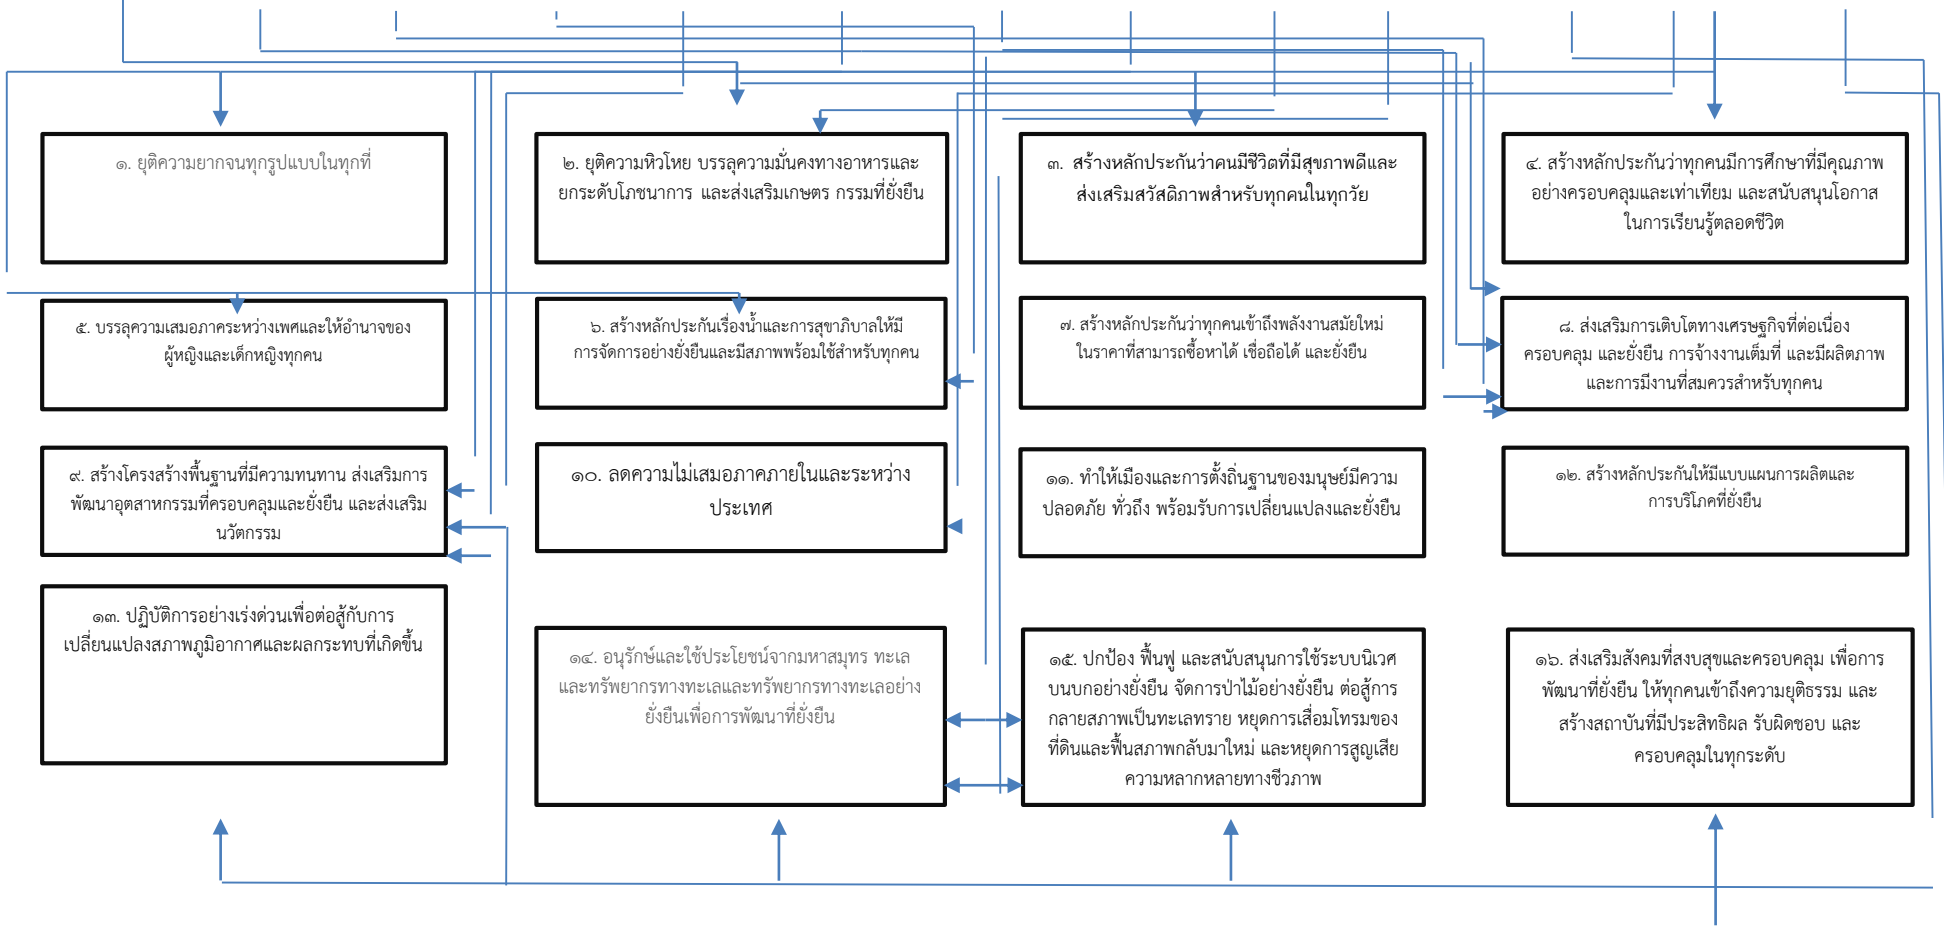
๑. ยุติความยากจนทุกรูปแบบในทุกที่

๒. ยุติความหิวโหย บรรลุความมั่นคงทางอาหารและยกระดับโภชนาการ และส่งเสริมเกษตร กรรมที่ยั่งยืน

๓. สร้างหลักประกันว่าคนมีชีวิตที่มีสุขภาพดีและส่งเสริมสวัสดิภาพสำหรับทุกคนในทุกวัย

๔. สร้างหลักประกันว่าทุกคนมีการศึกษาที่มีคุณภาพอย่างครอบคลุมและเท่าเทียม และสนับสนุนโอกาสในการเรียนรู้ตลอดชีวิต

๕. บรรลุความเสมอภาคระหว่างเพศและให้อำนาจของผู้หญิงและเด็กหญิงทุกคน

๖. สร้างหลักประกันเรื่องน้ำและการสุขาภิบาลให้มีการจัดการอย่างยั่งยืนและมีสภาพพร้อมใช้สำหรับทุกคน

๗. สร้างหลักประกันว่าทุกคนเข้าถึงพลังงานสมัยใหม่ในราคาที่สามารถซื้อหาได้ เชื่อถือได้ และยั่งยืน

๘. ส่งเสริมการเติบโตทางเศรษฐกิจที่ต่อเนื่อง ครอบคลุม และยั่งยืน การจ้างงานเต็มที่ และมีผลิตภาพ และการมีงานที่สมควรสำหรับทุกคน

๙. สร้างโครงสร้างพื้นฐานที่มีความทนทาน ส่งเสริมการพัฒนาอุตสาหกรรมที่ครอบคลุมและยั่งยืน และส่งเสริมนวัตกรรม

๑๐. ลดความไม่เสมอภาคภายในและระหว่างประเทศ

๑๑. ทำให้เมืองและการตั้งถิ่นฐานของมนุษย์มีความปลอดภัย ทั่วถึง พร้อมรับการเปลี่ยนแปลงและยั่งยืน

๑๒. สร้างหลักประกันให้มีแบบแผนการผลิตและการบริโภคที่ยั่งยืน

๑๓. ปฏิบัติการอย่างเร่งด่วนเพื่อต่อสู้กับการเปลี่ยนแปลงสภาพภูมิอากาศและผลกระทบที่เกิดขึ้น

๑๔. อนุรักษ์และใช้ประโยชน์จากมหาสมุทร ทะเล และทรัพยากรทางทะเลและทรัพยากรทางทะเลอย่างยั่งยืนเพื่อการพัฒนาที่ยั่งยืน

๑๕. ปกป้อง ฟื้นฟู และสนับสนุนการใช้ระบบนิเวศบนบกอย่างยั่งยืน จัดการป่าไม้อย่างยั่งยืน ต่อสู้การกลายสภาพเป็นทะเลทราย หยุดการเสื่อมโทรมของที่ดินและฟื้นสภาพกลับมาใหม่ และหยุดการสูญเสียความหลากหลายทางชีวภาพ

๑๖. ส่งเสริมสังคมที่สงบสุขและครอบคลุม เพื่อการพัฒนาที่ยั่งยืน ให้ทุกคนเข้าถึงความยุติธรรม และสร้างสถาบันที่มีประสิทธิผล รับผิดชอบ และครอบคลุมในทุกระดับ